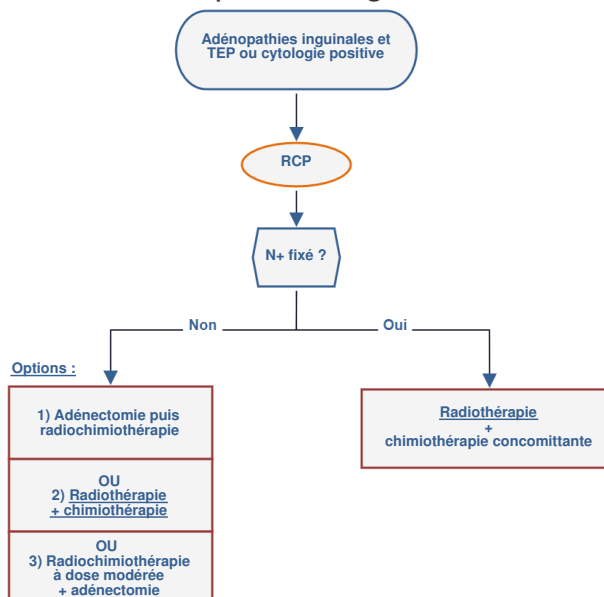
Adénopathies inguinales et TEP ou cytologie positive

RCP

N+ fixé ?

Non

Oui

Options :

1) Adénectomie puis radiochimiothérapie

OU
2) Radiothérapie + chimiothérapie

OU
3) Radiochimiothérapie à dose modérée + adénectomie

Radiothérapie
+
chimiothérapie concomittante